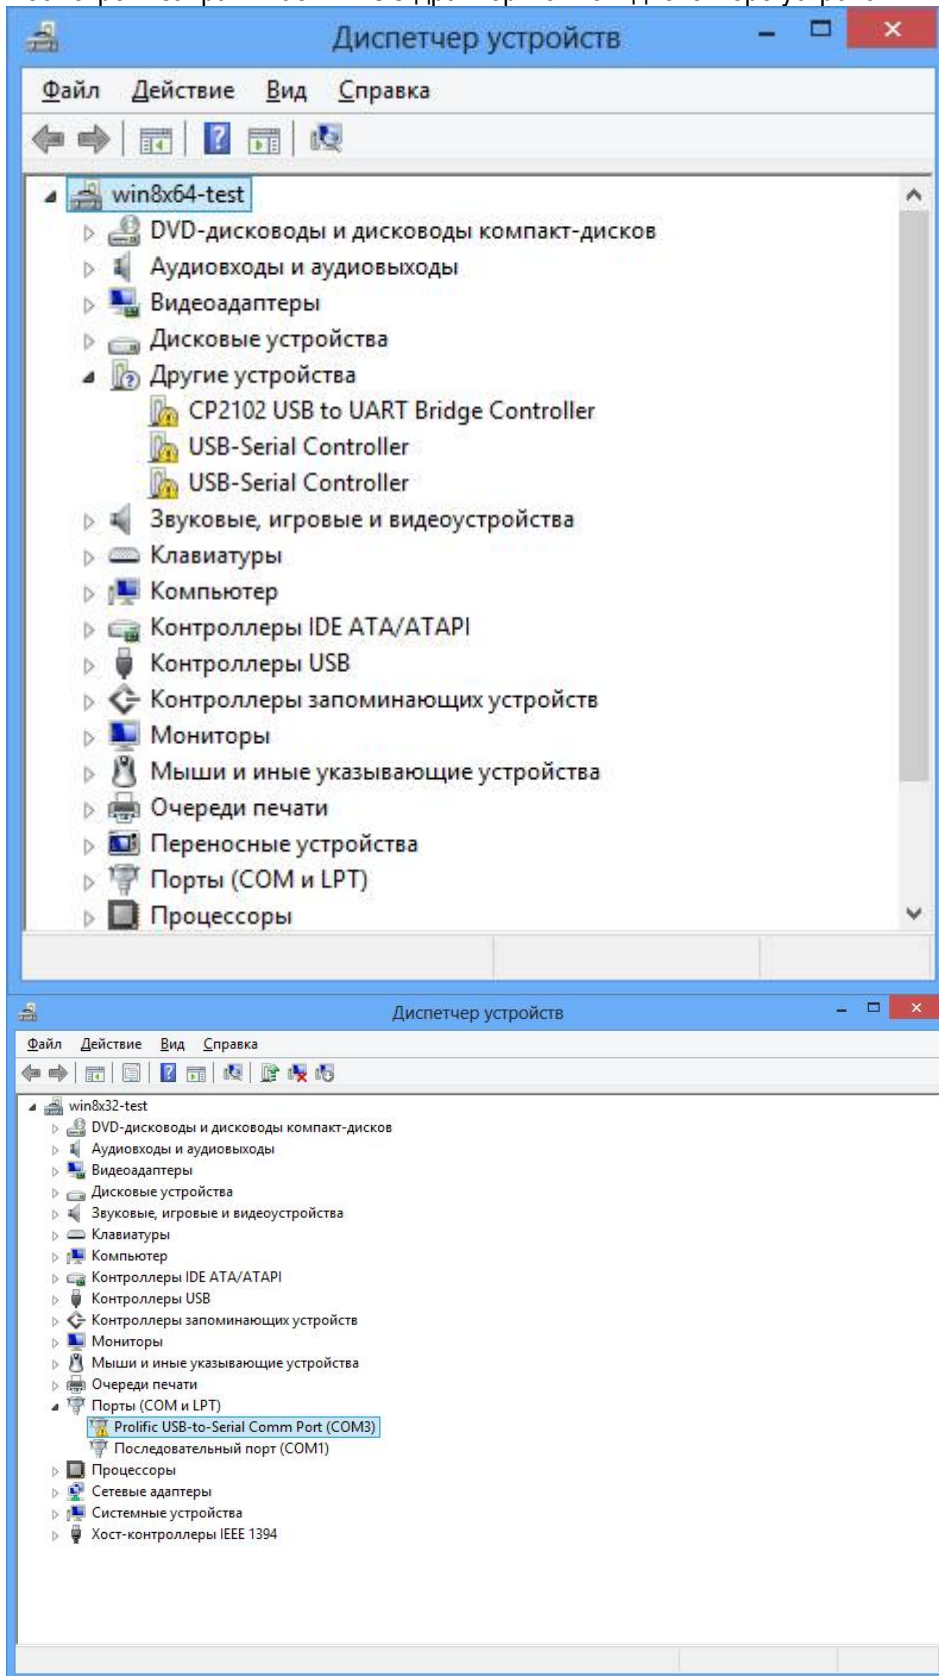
Диспетчер устройств

Файл Действие Вид Справка

win8x64-test
DVD-дисководы и дисководы компакт-дисков
Аудиовходы и аудиовыходы
Видеоадаптеры
Дисковые устройства
Другие устройства
CP2102 USB to UART Bridge Controller
USB-Serial Controller
USB-Serial Controller
Звуковые, игровые и видеоустройства
Клавиатуры
Компьютер
Контроллеры IDE ATA/ATAPI
Контроллеры USB
Контроллеры запоминающих устройств
Мониторы
Мыши и иные указывающие устройства
Очереди печати
Переносные устройства
Порты (COM и LPT)
Процессоры

Диспетчер устройств

Файл Действие Вид Справка

win8x32-test
DVD-дисководы и дисководы компакт-дисков
Аудиовходы и аудиовыходы
Видеоадаптеры
Дисковые устройства
Звуковые, игровые и видеоустройства
Клавиатуры
Компьютер
Контроллеры IDE ATA/ATAPI
Контроллеры USB
Контроллеры запоминающих устройств
Мониторы
Мыши и иные указывающие устройства
Очереди печати
Порты (COM и LPT)
Prolific USB-to-Serial Comm Port (COM3)
Последовательный порт (COM1)
Процессоры
Сетевые адаптеры
Системные устройства
Хост-контроллеры IEEE 1394